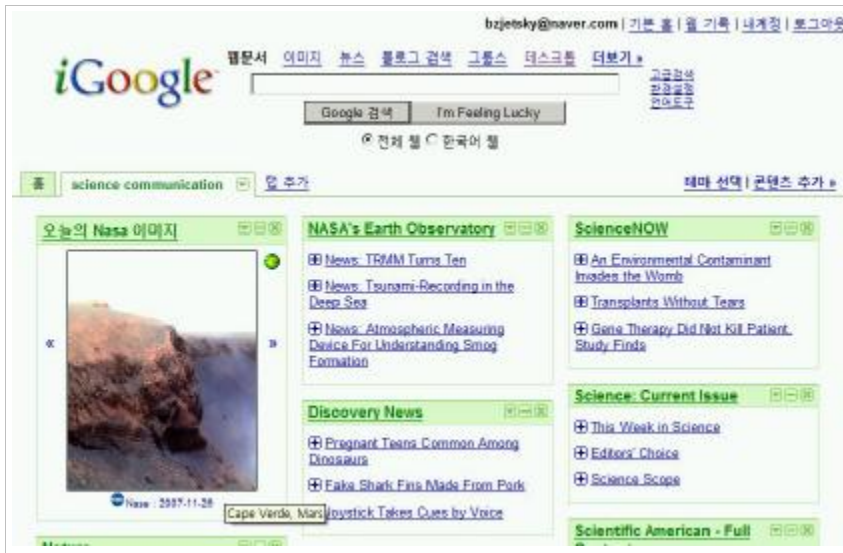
bzjetsky@naver.com | 기본 홈 | 웹 기록 | 내계정 | 로그아웃

iGoogle

웹문서 이미지 뉴스 블로그 검색 그룹스 데스크톱 더보기 »

고급검색
환경설정
언어도구

Google 검색 I'm Feeling Lucky

전체 웹 한국어 웹

홈 science communication 탭 추가

테마 선택 | 콘텐츠 추가 »

오늘의 Nasa 이미지

«
»

Nasa : 2007-11-28

Cape Verde, Mars

NASA's Earth Observatory

News: TRMM Turns Ten

News: Tsunami-Recording in the Deep Sea

News: Atmospheric Measuring Device For Understanding Smog Formation

Discovery News

Pregnant Teens Common Among Dinosaurs

Fake Shark Fins Made From Pork

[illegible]oystick Takes Cues by Voice

ScienceNOW

An Environmental Contaminant Invades the Womb

Transplants Without Tears

Gene Therapy Did Not Kill Patient, Study Finds

Science: Current Issue

This Week in Science

Editors' Choice

Science Scope

Scientific American - Full

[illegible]